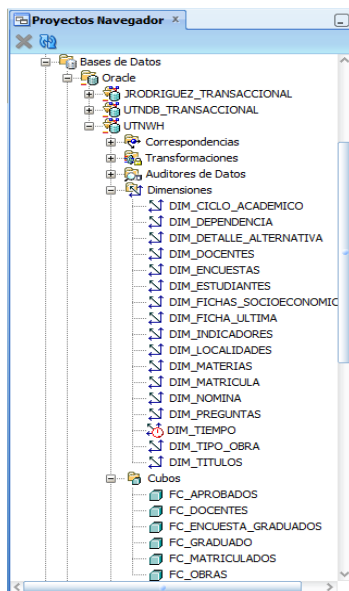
Proyectos Navegador ×

Bases de Datos
Oracle
JRODRIGUEZ_TRANSACCIONAL
UTNDB_TRANSACCIONAL
UTNWH
Correspondencias
Transformaciones
Auditores de Datos
Dimensiones
DIM_CICLO_ACADEMICO
DIM_DEPENDENCIA
DIM_DETALLE_ALTERNATIVA
DIM_DOCENTES
DIM_ENCUESTAS
DIM_ESTUDIANTES
DIM_FICHAS_SOCIOECONOMIC
DIM_FICHA_ULTIMA
DIM_INDICADORES
DIM_LOCALIDADES
DIM_MATERIAS
DIM_MATRICULA
DIM_NOMINA
DIM_PREGUNTAS
DIM_TIEMPO
DIM_TIPO_OBRA
DIM_TITULOS
Cubos
FC_APROBADOS
FC_DOCENTES
FC_ENCUESTA_GRADUADOS
FC_GRADUADO
FC_MATRICULADOS
FC_OBRAS